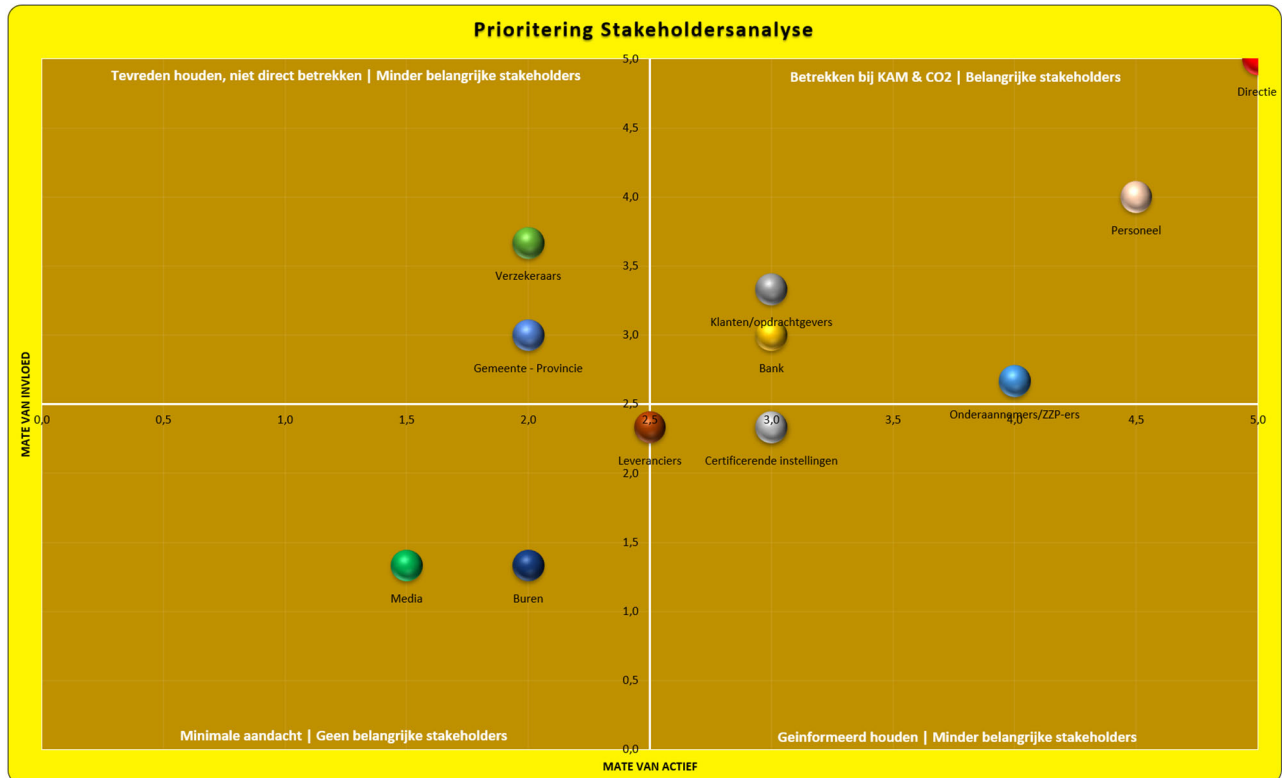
Prioritering Stakeholdersanalyse

Tevreden houden, niet direct betrekken | Minder belangrijke stakeholders

Betrekken bij KAM & CO2 | Belangrijke stakeholders

Minimale aandacht | Geen belangrijke stakeholders

Geinformeerd houden | Minder belangrijke stakeholders

5,0
4,5
4,0
3,5
3,0
2,5
2,0
1,5
1,0
0,5
0,0

0,0 0,5 1,0 1,5 2,0 2,5 3,0 3,5 4,0 4,5 5,0

Directie
Personeel
Verzekeraars
Klanten/opdrachtgevers
Gemeente - Provincie
Bank
Onderaannemers/ZZP-ers
Leveranciers
Certificerende instellingen
Media
Buren

MATE VAN INVLOED
MATE VAN ACTIEF